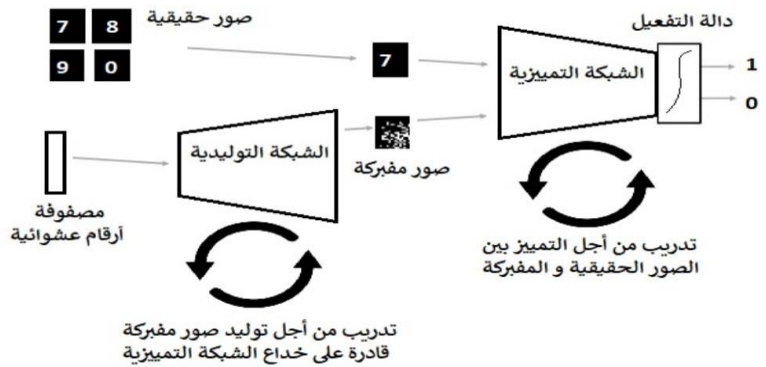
7
8
9
0
صور حقيقية

7

دالة التفعيل

الشبكة التمييزية

1
0

مصفوفة
أرقام عشوائية

الشبكة التوليدية

صور مفبركة

تدريب من أجل التمييز بين
الصور الحقيقية و المفبركة

تدريب من أجل توليد صور مفبركة
قادرة على خداع الشبكة التمييزية